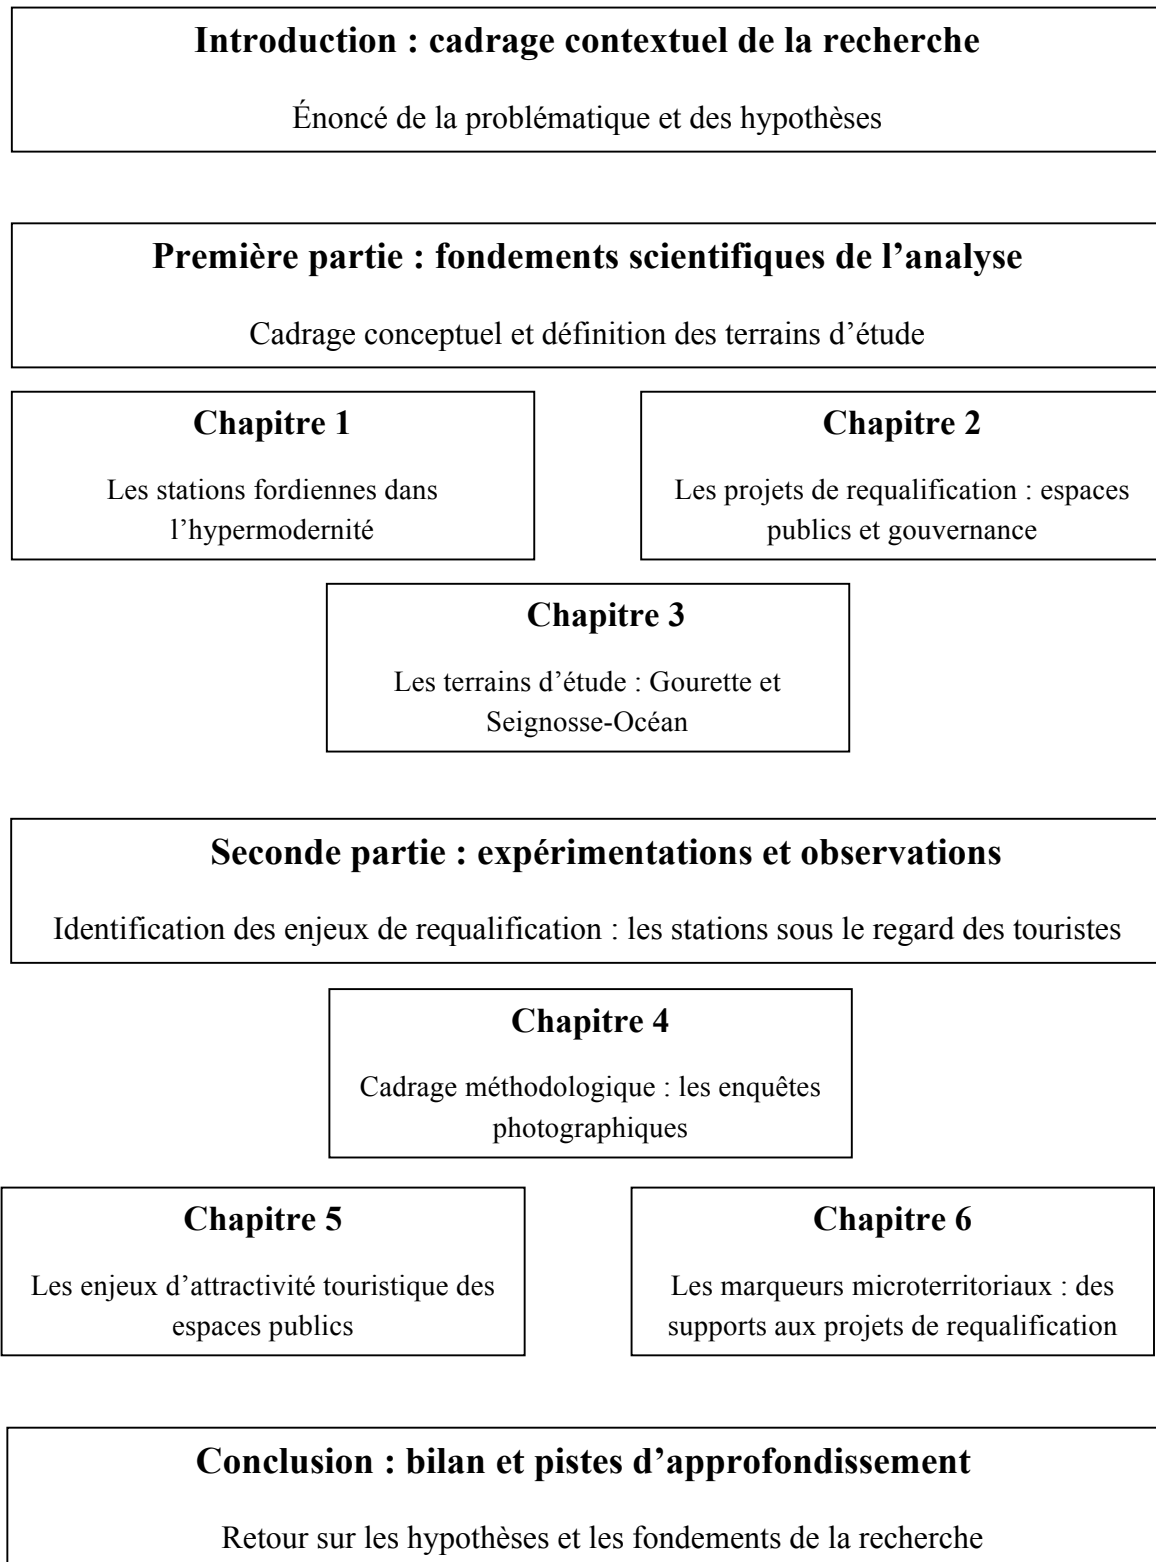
Introduction : cadrage contextuel de la recherche

Énoncé de la problématique et des hypothèses

Première partie : fondements scientifiques de l’analyse

Cadrage conceptuel et définition des terrains d’étude

Chapitre 1

Les stations fordiennes dans l’hypermodernité

Chapitre 2

Les projets de requalification : espaces publics et gouvernance

Chapitre 3

Les terrains d’étude : Gourette et Seignosse-Océan

Seconde partie : expérimentations et observations

Identification des enjeux de requalification : les stations sous le regard des touristes

Chapitre 4

Cadrage méthodologique : les enquêtes photographiques

Chapitre 5

Les enjeux d’attractivité touristique des espaces publics

Chapitre 6

Les marqueurs microterritoriaux : des supports aux projets de requalification

Conclusion : bilan et pistes d’approfondissement

Retour sur les hypothèses et les fondements de la recherche